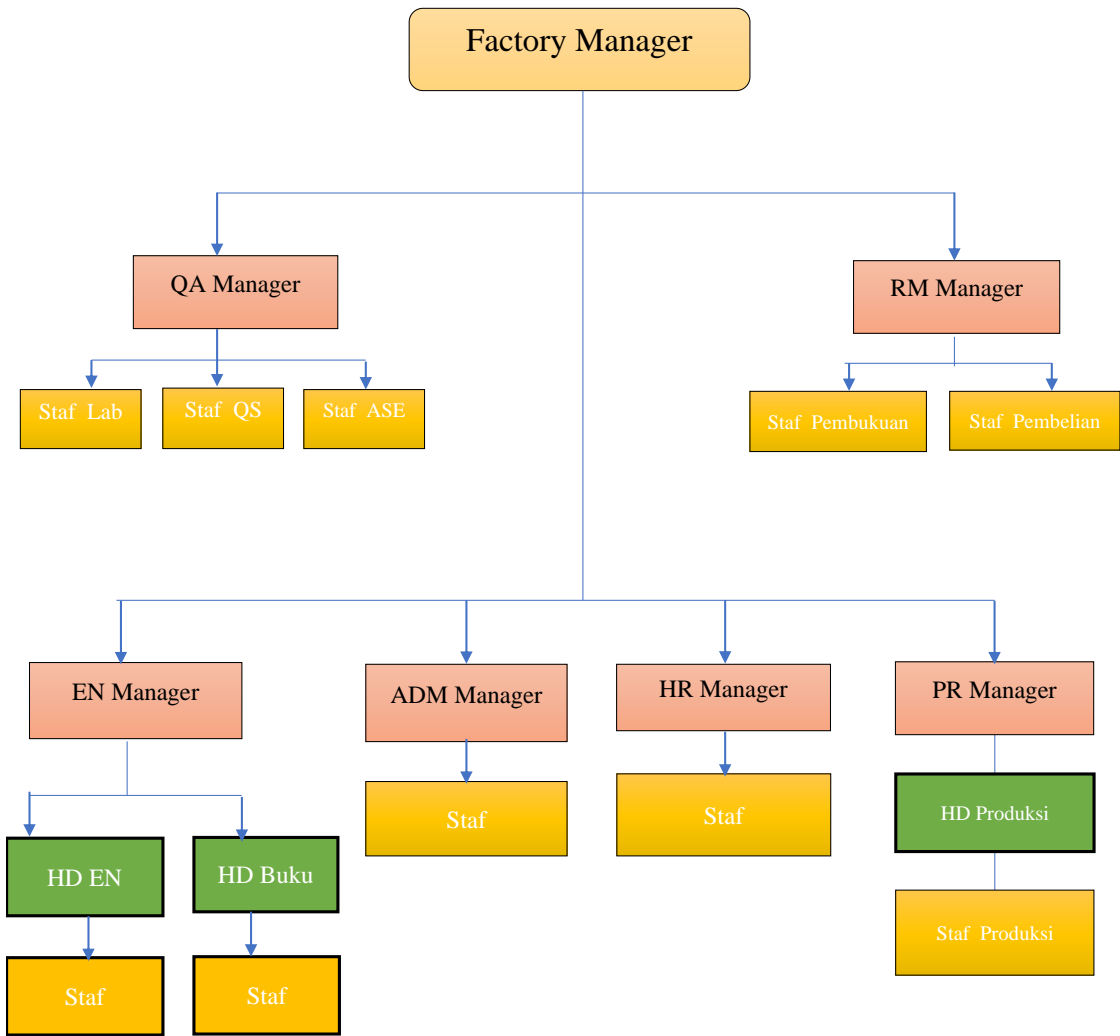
Factory Manager

QA Manager

Staf Lab

Staf QS

Staf ASE

RM Manager

Staf Pembukuan

Staf Pembelian

EN Manager

HD EN

Staf

HD Buku

Staf

ADM Manager

Staf

HR Manager

Staf

PR Manager

HD Produksi

Staf Produksi